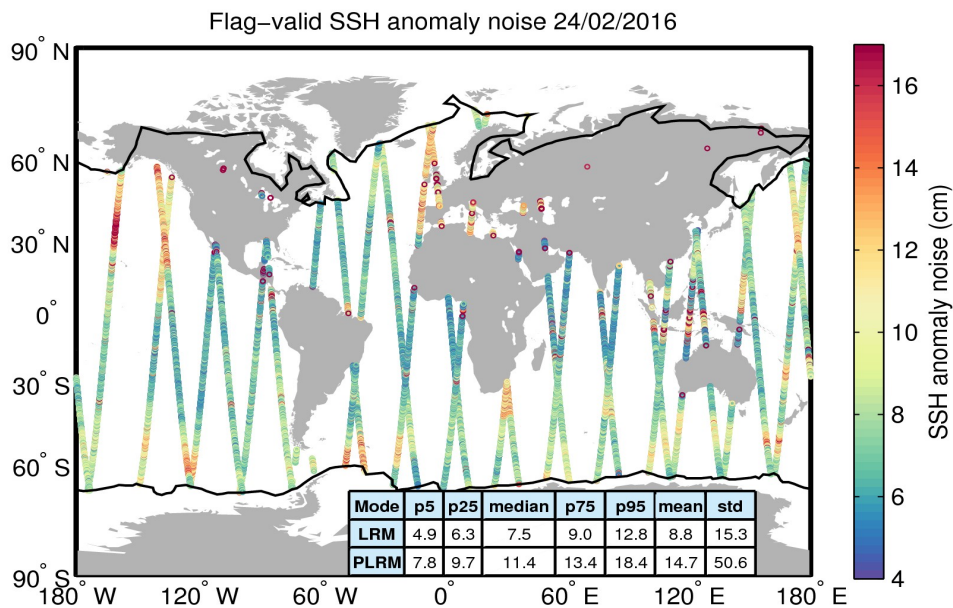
Flag−valid SSH anomaly noise 24/02/2016

90° N
60° N
30° N
0°
30° S
60° S
90° S

180° W 120° W 60° W 0° 60° E 120° E 180° E

| Mode | p5 | p25 | median | p75 | p95 | mean | std |
|---|---|---|---|---|---|---|---|
| LRM | 4.9 | 6.3 | 7.5 | 9.0 | 12.8 | 8.8 | 15.3 |
| PLRM | 7.8 | 9.7 | 11.4 | 13.4 | 18.4 | 14.7 | 50.6 |

16
14
12
10
8
6
4

SSH anomaly noise (cm)